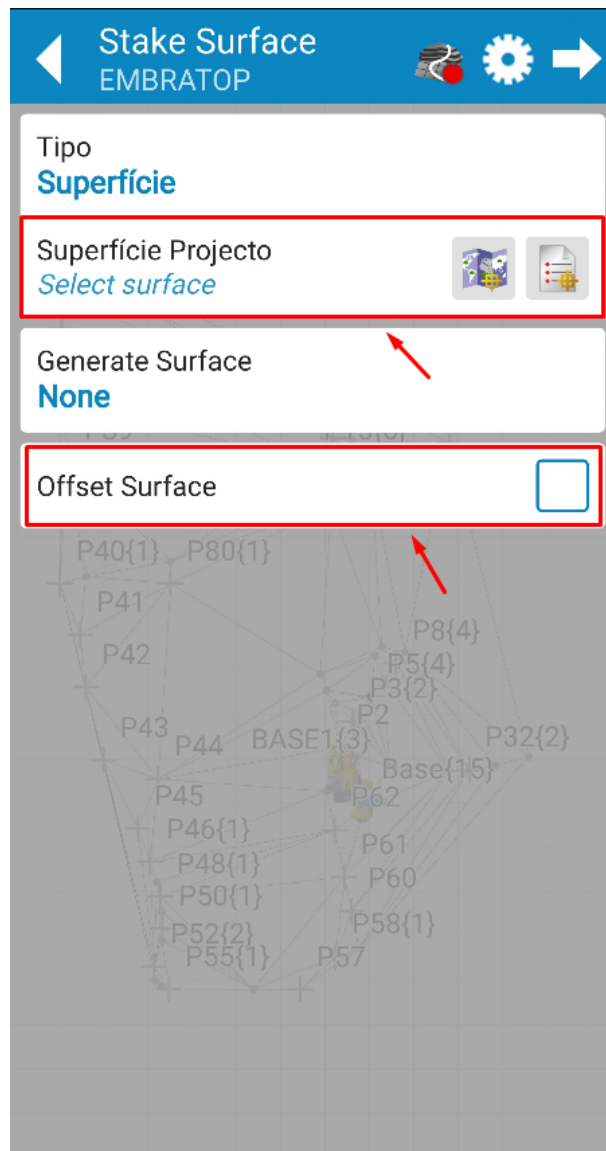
Stake Surface
EMBRATOP

Tipo
Superfície

Superfície Projecto
Select surface

Generate Surface
None

Offset Surface

P40{1} P80{1}
P41
P42
P8{4}
P5{4}
P3{2}
P2
P43
P44
BASE1{3}
P32{2}
Base{15}
P45
P62
P46{1}
P61
P48{1}
P60
P50{1}
P58{1}
P52{2}
P55{1}
P57